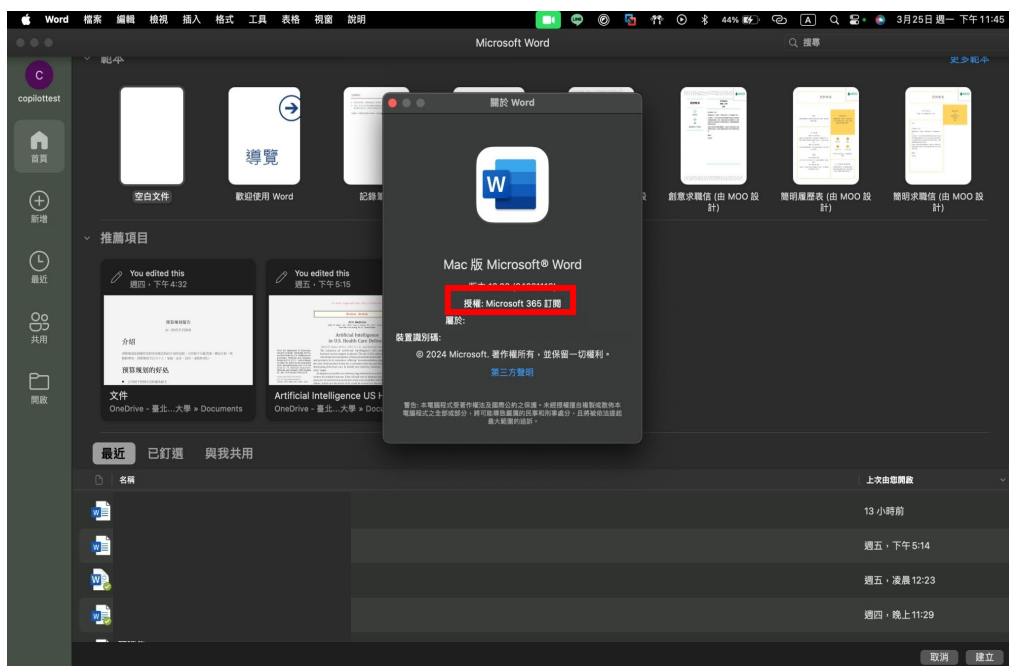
Word 檔案 編輯 檢視 插入 格式 工具 表格 視窗 說明

44% 3月25日 週一 下午11:45

Microsoft Word

搜尋

範本

更多範本

copilottest

首頁

新增

最近

共用

開啟

導覽

空白文件

歡迎使用 Word

記錄

創意求職信 (由 MOO 設計)

簡明履歷表 (由 MOO 設計)

簡明求職信 (由 MOO 設計)

推薦項目

You edited this
週四，下午 4:32

You edited this
週五，下午 5:15

介紹

預算規劃的好處

文件
OneDrive - 臺北...大學 » Documents

Artificial Intelligence US H
OneDrive - 臺北...大學 » Docu

Artificial Intelligence in U.S. Health Care Delivery

最近 已釘選 與我共用

名稱

上次由您開啟

13 小時前

週五，下午5:14

週五，凌晨12:23

週四，晚上11:29

關於 Word

Mac 版 Microsoft® Word

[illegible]

授權: Microsoft 365 訂閱

屬於:

裝置識別碼:

© 2024 Microsoft. 著作權所有，並保留一切權利。

第三方聲明

警告: 本電腦程式受著作權法及國際公約之保護。未經授權擅自複製或散佈本電腦程式之全部或部分，將可能導致嚴厲的民事和刑事處分，且將被依法提起最大範圍的追訴。

取消 建立